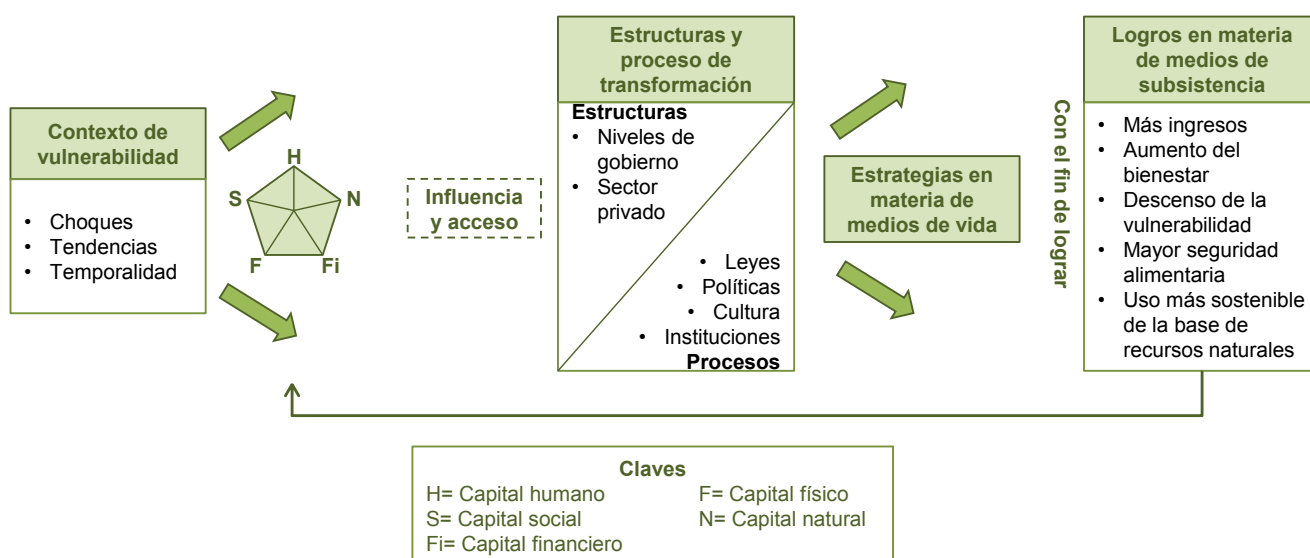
Contexto de vulnerabilidad

• Choques
• Tendencias
• Temporalidad

H
S
N
F
Fi

Influencia y acceso

Estructuras y proceso de transformación

Estructuras
• Niveles de gobierno
• Sector privado

• Leyes
• Políticas
• Cultura
• Instituciones
Procesos

Estrategias en materia de medios de vida

Con el fin de lograr

Logros en materia de medios de subsistencia

• Más ingresos
• Aumento del bienestar
• Descenso de la vulnerabilidad
• Mayor seguridad alimentaria
• Uso más sostenible de la base de recursos naturales

Claves
H= Capital humano
S= Capital social
Fi= Capital financiero
F= Capital físico
N= Capital natural